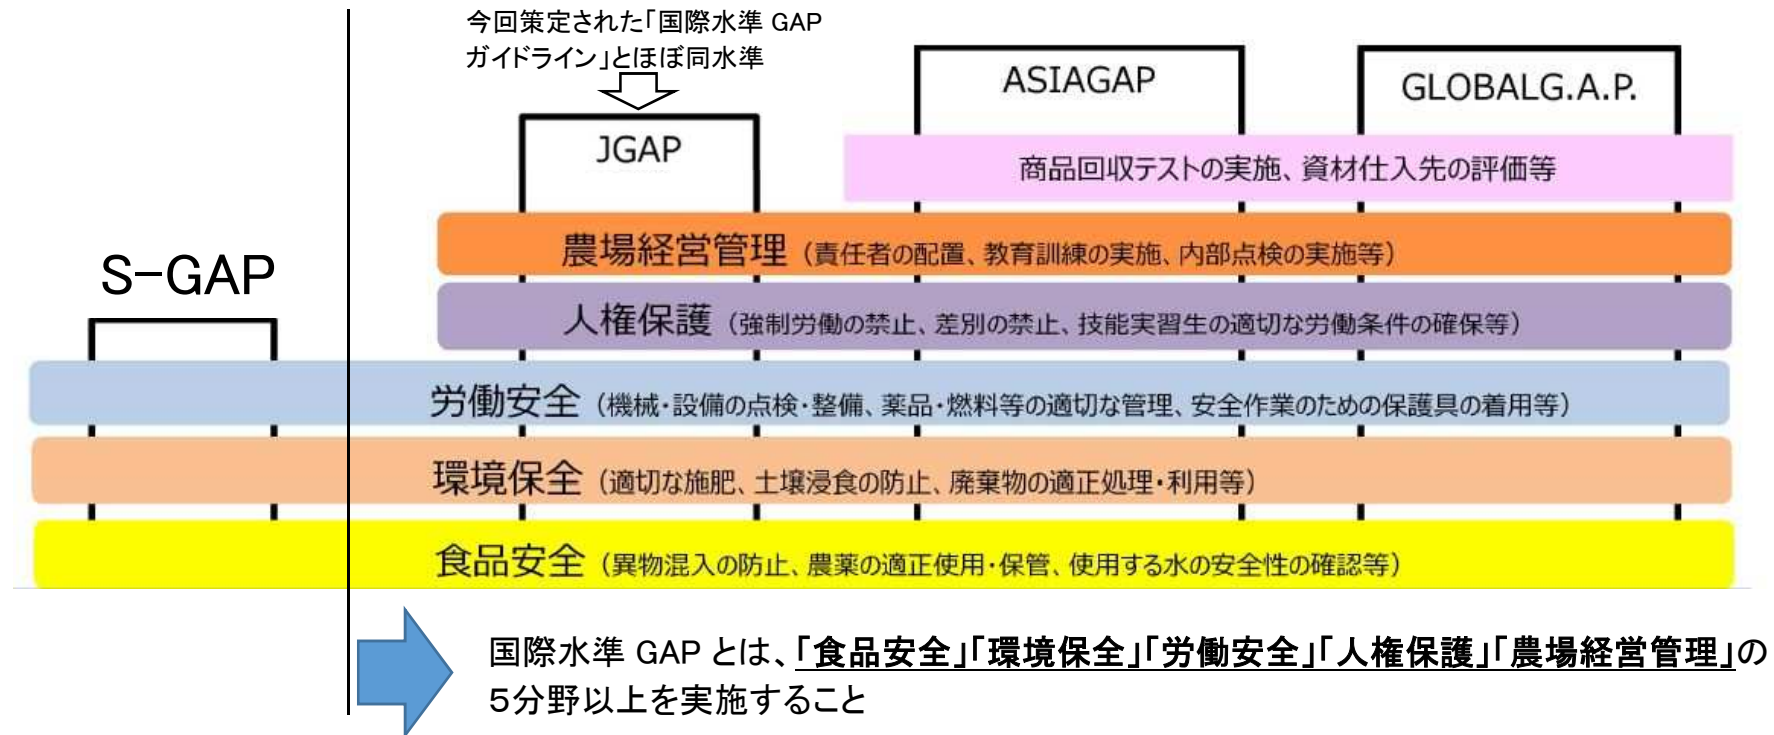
今回策定された「国際水準 GAP ガイドライン」とほぼ同水準

JGAP

ASIAGAP

GLOBALG.A.P.

商品回収テストの実施、資材仕入先の評価等

S-GAP

農場経営管理（責任者の配置、教育訓練の実施、内部点検の実施等）

人権保護（強制労働の禁止、差別の禁止、技能実習生の適切な労働条件の確保等）

労働安全（機械・設備の点検・整備、薬品・燃料等の適切な管理、安全作業のための保護具の着用等）

環境保全（適切な施肥、土壌浸食の防止、廃棄物の適正処理・利用等）

食品安全（異物混入の防止、農薬の適正使用・保管、使用する水の安全性の確認等）

国際水準 GAP とは、「食品安全」「環境保全」「労働安全」「人権保護」「農場経営管理」の5分野以上を実施すること